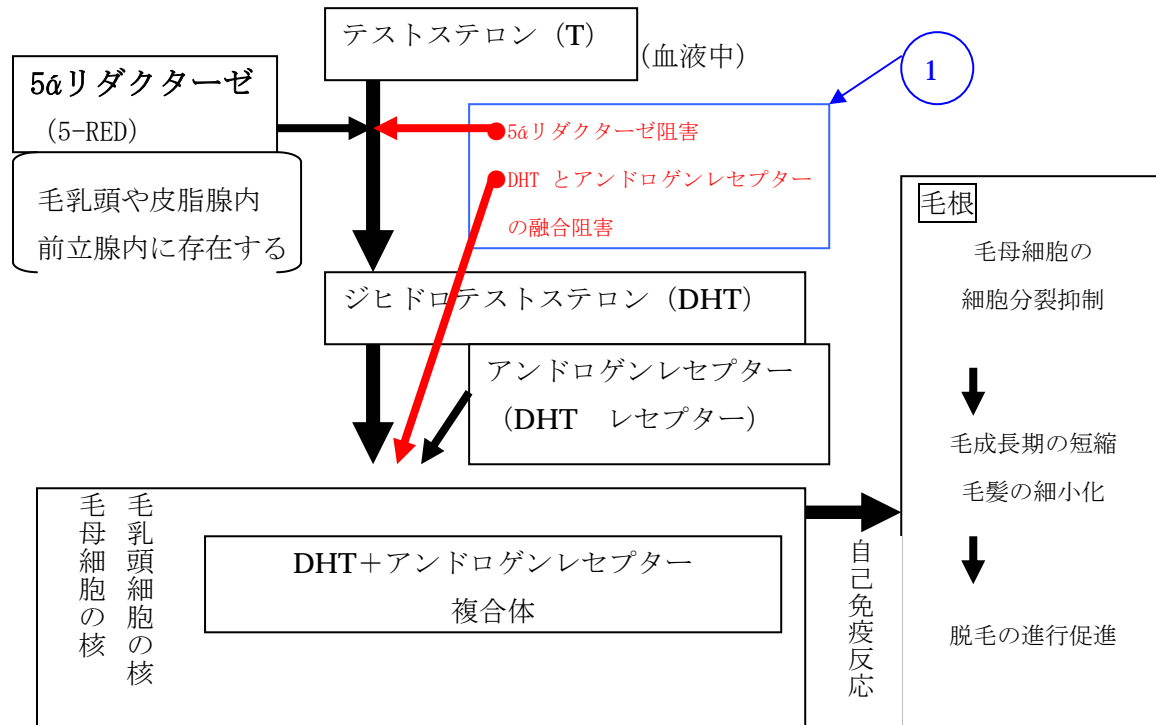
テストステロン（T）

（血液中）

5άリダクターゼ

（5-RED）

毛乳頭や皮脂腺内前立腺内に存在する

1

●5άリダクターゼ阻害

●DHT とアンドロゲンレセプターの融合阻害

ジヒドロテストステロン（DHT）

アンドロゲンレセプター（DHT　レセプター）

毛乳頭細胞の核

毛母細胞の核

DHT＋アンドロゲンレセプター複合体

自己免疫反応

毛根

毛母細胞の細胞分裂抑制

毛成長期の短縮

毛髪の細小化

脱毛の進行促進